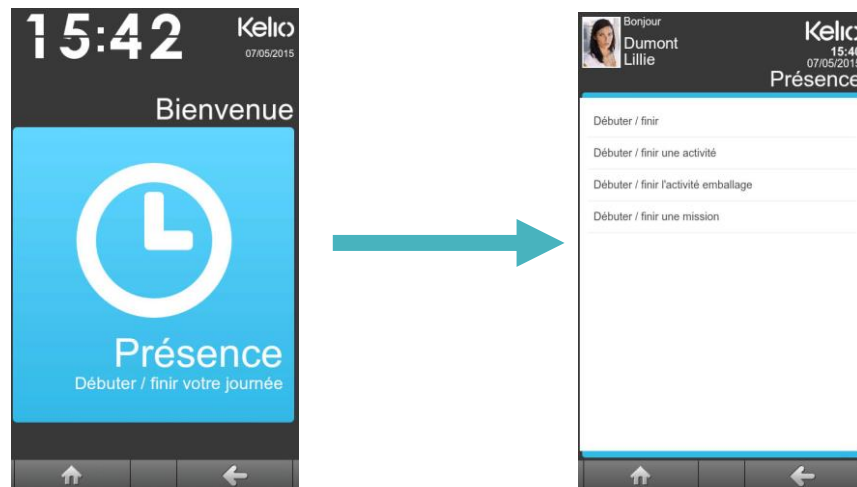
15:42
Kelio
07/05/2015

Bienvenue

Présence
Débuter / finir votre journée

Bonjour
Dumont
Lillie

Kelio
15:4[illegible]
07/05/201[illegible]
Présence

Débuter / finir
Débuter / finir une activité
Débuter / finir l'activité emballage
Débuter / finir une mission